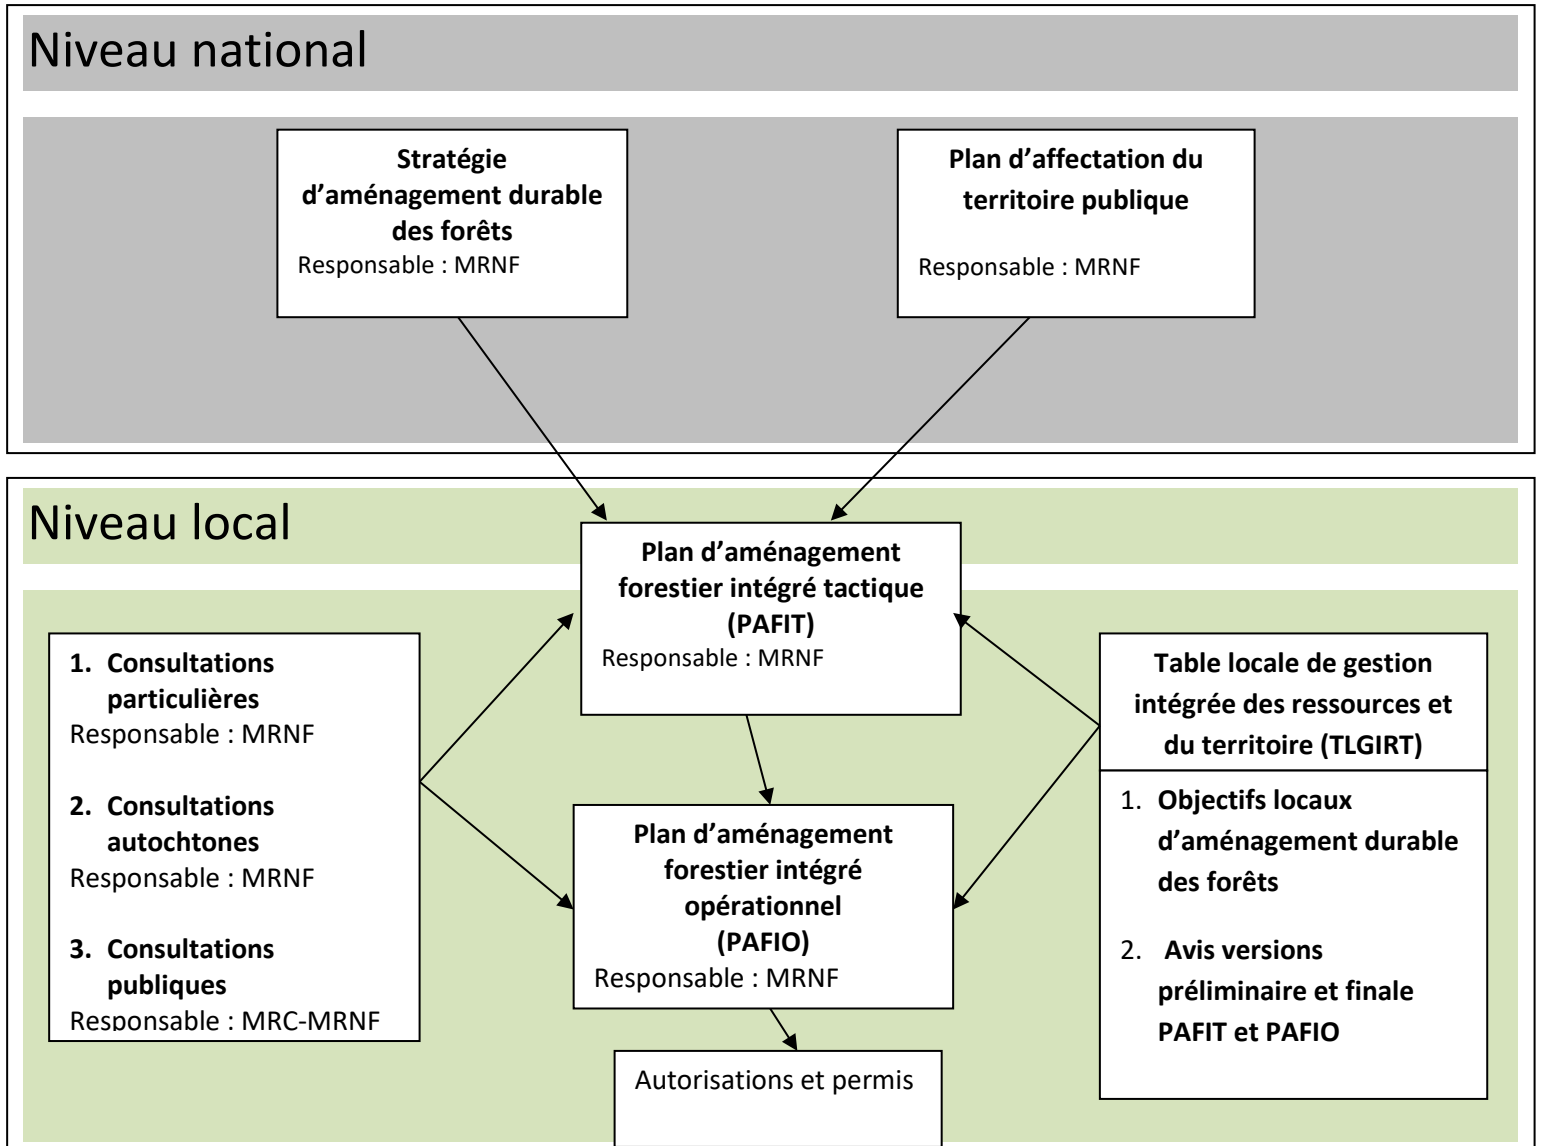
Niveau national

Stratégie d’aménagement durable des forêts
Responsable : MRNF

Plan d’affectation du territoire publique
Responsable : MRNF

Niveau local

Plan d’aménagement forestier intégré tactique (PAFIT)
Responsable : MRNF

1. Consultations particulières
Responsable : MRNF

2. Consultations autochtones
Responsable : MRNF

3. Consultations publiques
Responsable : MRC-MRNF

Table locale de gestion intégrée des ressources et du territoire (TLGIRT)

1. Objectifs locaux d’aménagement durable des forêts

2. Avis versions préliminaire et finale PAFIT et PAFIO

Plan d’aménagement forestier intégré opérationnel (PAFIO)
Responsable : MRNF

Autorisations et permis